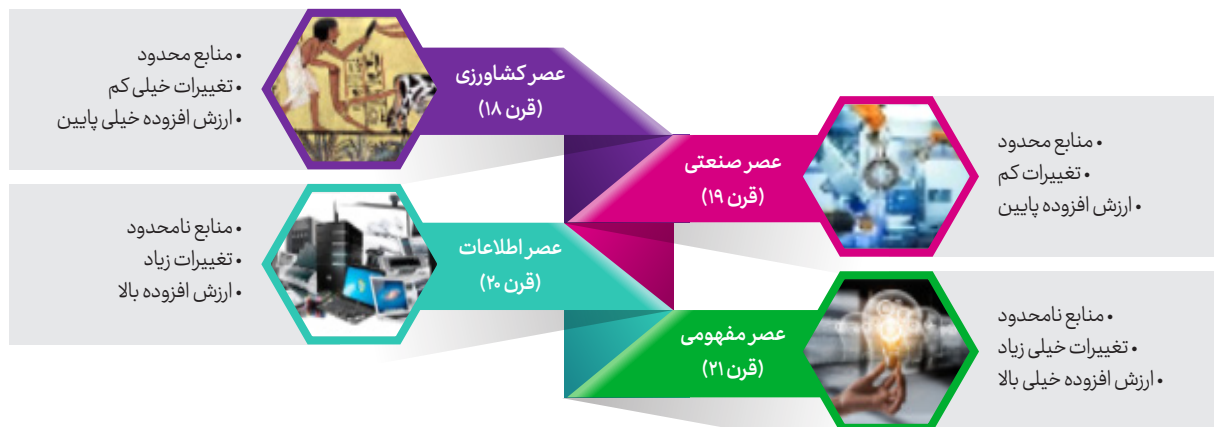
عصر کشاورزی
(قرن ۱۸)

• منابع محدود
• تغییرات خیلی کم
• ارزش افزوده خیلی پایین

عصر صنعتی
(قرن ۱۹)

• منابع محدود
• تغییرات کم
• ارزش افزوده پایین

عصر اطلاعات
(قرن ۲۰)

• منابع نامحدود
• تغییرات زیاد
• ارزش افزوده بالا

عصر مفهومی
(قرن ۲۱)

• منابع نامحدود
• تغییرات خیلی زیاد
• ارزش افزوده خیلی بالا